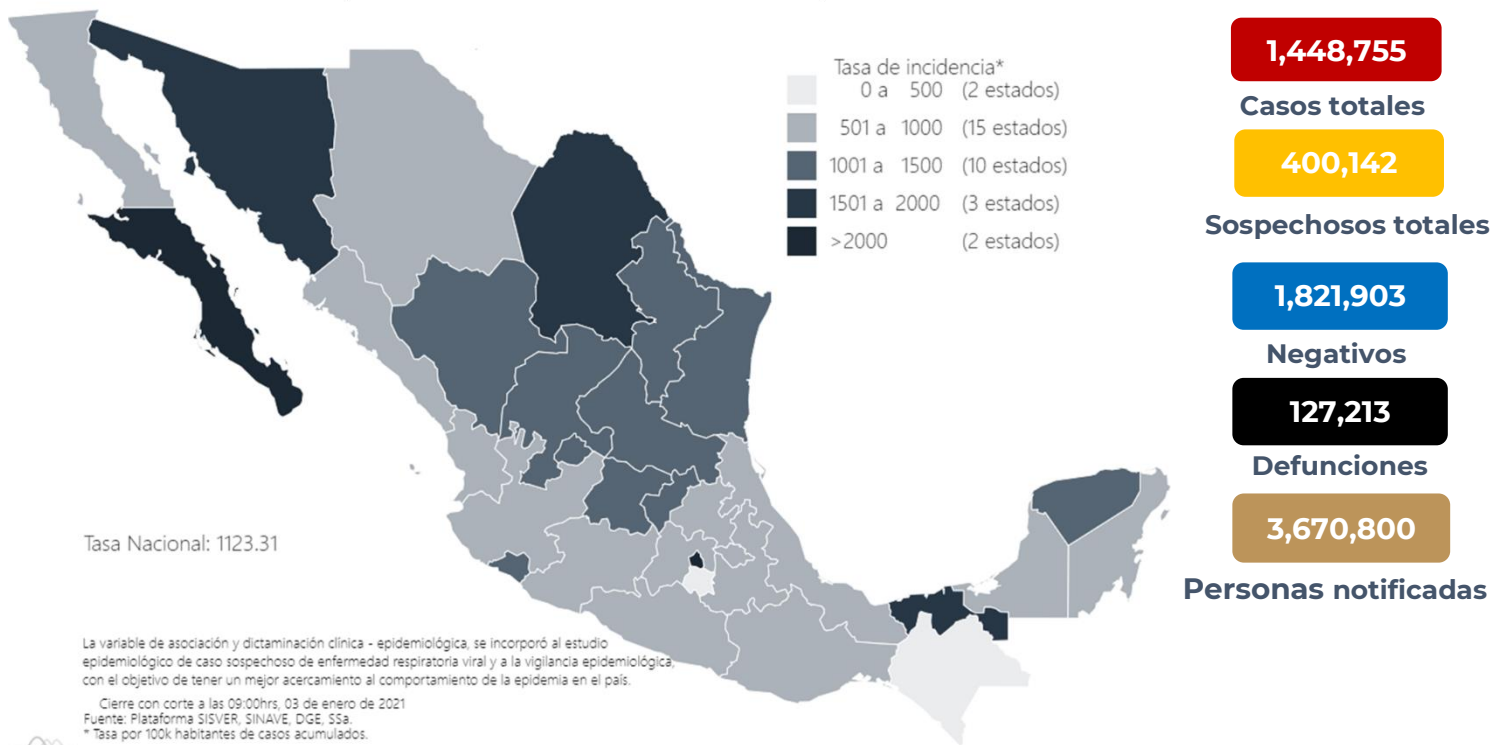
Tasa de incidencia*
0 a 500 (2 estados)
501 a 1000 (15 estados)
1001 a 1500 (10 estados)
1501 a 2000 (3 estados)
>2000 (2 estados)

1,448,755
Casos totales
400,142
Sospechosos totales
1,821,903
Negativos
127,213
Defunciones
3,670,800
Personas notificadas

Tasa Nacional: 1123.31

La variable de asociación y dictaminación clínica - epidemiológica, se incorporó al estudio epidemiológico de caso sospechoso de enfermedad respiratoria viral y a la vigilancia epidemiológica, con el objetivo de tener un mejor acercamiento al comportamiento de la epidemia en el país.

Cierre con corte a las 09:00hrs, 03 de enero de 2021
Fuente: Plataforma SISVER, SINAVE, DGE, SSa.
* Tasa por 100k habitantes de casos acumulados.